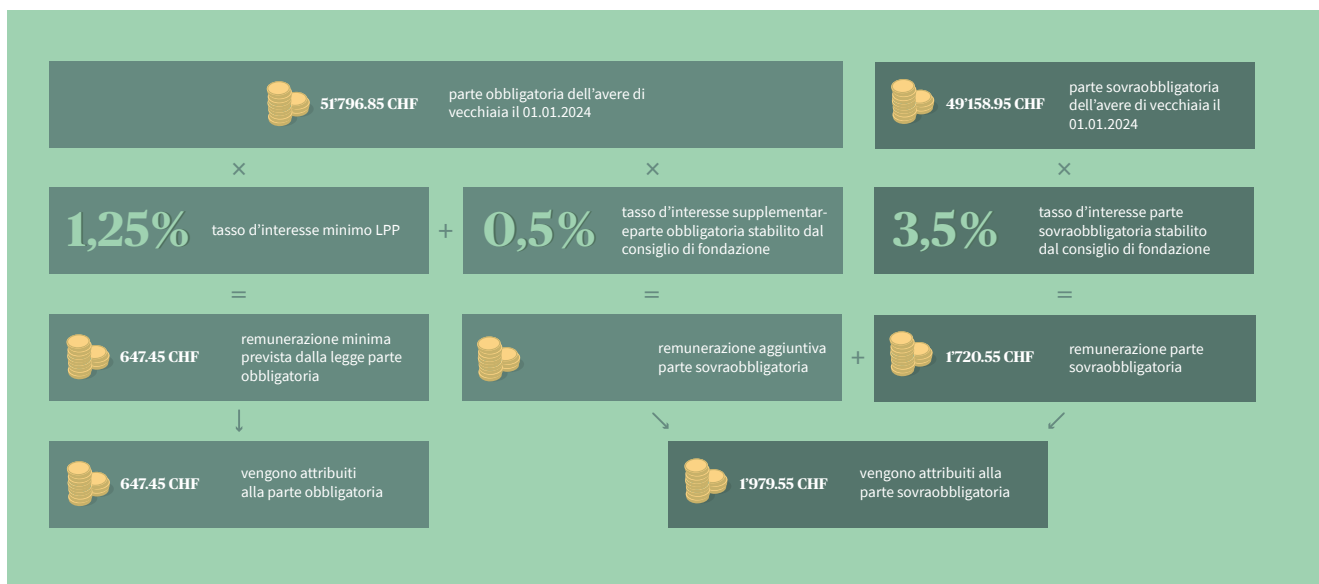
51'796.85 CHF parte obbligatoria dell'avere di vecchiaia il 01.01.2024

49'158.95 CHF parte sovraobbligatoria dell'avere di vecchiaia il 01.01.2024

×

×

×

1,25% tasso d'interesse minimo LPP

+

0,5% tasso d'interesse supplementareparte obbligatoria stabilito dal consiglio di fondazione

3,5% tasso d'interesse parte sovraobbligatoria stabilito dal consiglio di fondazione

=

=

=

647.45 CHF remunerazione minima prevista dalla legge parte obbligatoria

remunerazione aggiuntiva parte sovraobbligatoria

+

1'720.55 CHF remunerazione parte sovraobbligatoria

↓

↘

↙

647.45 CHF vengono attribuiti alla parte obbligatoria

1'979.55 CHF vengono attribuiti alla parte sovraobbligatoria